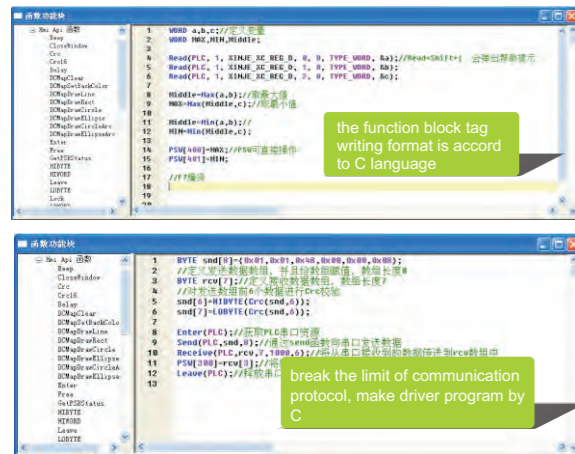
函数功能块

Mac Api 函数
Beep
CloseWindow
Crc
Crc16
Delay
DCMapClear
DCMapSetBackColor
DCMapDrawLine
DCMapDrawRect
DCMapDrawCircle
DCMapDrawEllipse
DCMapDrawCircleArc
DCMapDrawEllipseArc
Enter
Free
GetPSBStatus
HIBYTE
HIWORD
Leave
LOBYTE
Lock

1 WORD a,b,c;//定义变量
2 WORD MAX,MIN,Middle;
3
4 Read(PLC, 1, XINJE_XC_REG_D, 0, 0, TYPE_WORD, &a);//Read+Shift+( 会弹出帮助提示
5 Read(PLC, 1, XINJE_XC_REG_D, 1, 0, TYPE_WORD, &b);
6 Read(PLC, 1, XINJE_XC_REG_D, 2, 0, TYPE_WORD, &c);
7
8 Middle=Max(a,b);//取最大值
9 MAX=Max(Middle,c);//取最小值
10
11 Middle=Min(a,b);//
12 MIN=Min(Middle,c);
13
14 PSW[400]=MAX;//PSW可直接操作
15 PSW[401]=MIN;
16
17 //C编译

the function block tag writing format is accord to C language

函数功能块

Mac Api 函数
Beep
CloseWindow
Crc
Crc16
Delay
DCMapClear
DCMapSetBackColo
DCMapDrawLine
DCMapDrawRect
DCMapDrawCircle
DCMapDrawEllipse
DCMapDrawCircleA
DCMapDrawEllipse
Enter
Free
GetPSBStatus
HIBYTE
HIWORD
Leave
LOBYTE

1 BYTE snd[8]={0x01,0x03,0x00,0x00,0x00,0x08};
2 //定义发送数据数组，并且给数组赋值，数组长度8
3 BYTE rcv[7];//定义接收数据数组，数组长度7
4 //对发送数组前6个数据进行Crc校验
5 snd[6]=HIBYTE(Crc(snd,6));
6 snd[7]=LOBYTE(Crc(snd,6));
7
8 Enter(PLC);//获取PLC串口资源
9 Send(PLC,snd,8);//通过send函数向串口发送数据
10 Receive(PLC,rcv,7,1000,6);//将从串口接收到的数据送到rcv数组中
11 PSW[300]=rcv[3];//将
12 Leave(PLC);//释放串口
13

break the limit of communication protocol, make driver program by C